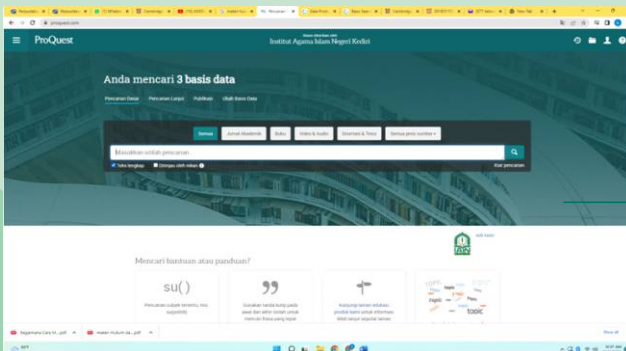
proquest.com

ProQuest

Institut Agama Islam Negeri Kediri

Anda mencari 3 basis data

Pencarian Dasar   Pencarian Lanjut   Publikasi   Ubah Basis Data

Semua   Jurnal Akademik   Buku   Video & Audio   Disertasi & Tesis   Semua jenis sumber

Masukkan istilah pencarian

Teks lengkap   Ditinjau oleh mitra

Kiat pencarian

Mencari bantuan atau panduan?

su( )

99

Pencarian subjek tertentu, misu (subjektif)

Gunakan tanda kutip pada awal dan akhir istilah untuk mencari frasa yang tepat

Kunjungi laman website produk kami untuk informasi lebih lanjut tentang

topic

Bagaimana Cara M....pdf

materi Hukum da....pdf

Show all